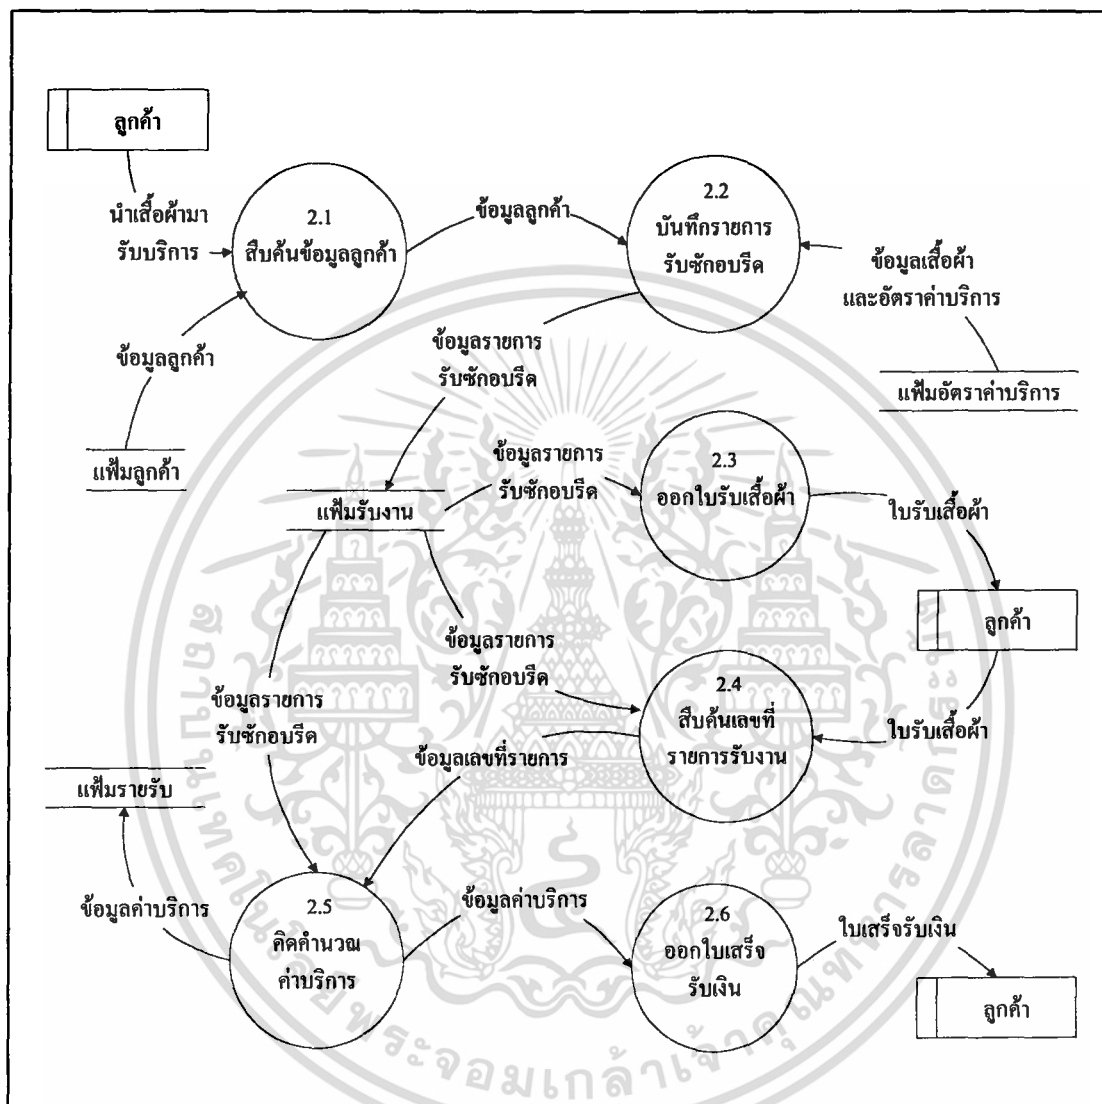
ลูกค้า

นำเสื้อผ้ามา รับบริการ

2.1 สืบค้นข้อมูลลูกค้า

ข้อมูลลูกค้า

2.2 บันทึกรายการ รับซักอบรีด

ข้อมูลเสื้อผ้า และอัตราค่าบริการ

ข้อมูลลูกค้า

ข้อมูลรายการ รับซักอบรีด

แฟ้มอัตราค่าบริการ

แฟ้มลูกค้า

ข้อมูลรายการ รับซักอบรีด

2.3 ออกใบรับเสื้อผ้า

แฟ้มรับงาน

ใบรับเสื้อผ้า

ลูกค้า

ข้อมูลรายการ รับซักอบรีด

ข้อมูลรายการ รับซักอบรีด

2.4 สืบค้นเลขที่ รายการรับงาน

ใบรับเสื้อผ้า

ข้อมูลเลขที่รายการ

แฟ้มรายรับ

ข้อมูลค่าบริการ

2.5 คิดคำนวณ ค่าบริการ

ข้อมูลค่าบริการ

2.6 ออกใบเสร็จ รับเงิน

ใบเสร็จรับเงิน

ลูกค้า

สถาบันเทคโนโลยีพระจอมเกล้าเจ้าคุณทหารลาดกระบัง